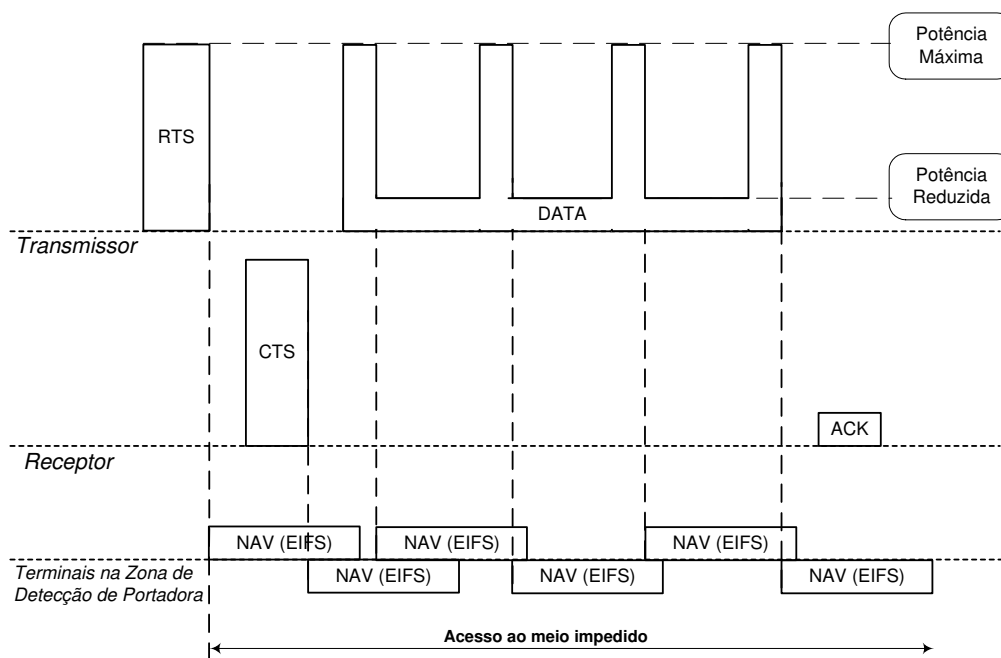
Potência Máxima

RTS

Potência Reduzida

DATA

Transmissor

CTS

ACK

Receptor

NAV (EIFS)

NAV (EIFS)

NAV (EIFS)

Terminais na Zona de Detecção de Portadora

NAV (EIFS)

NAV (EIFS)

NAV (EIFS)

Acesso ao meio impedido